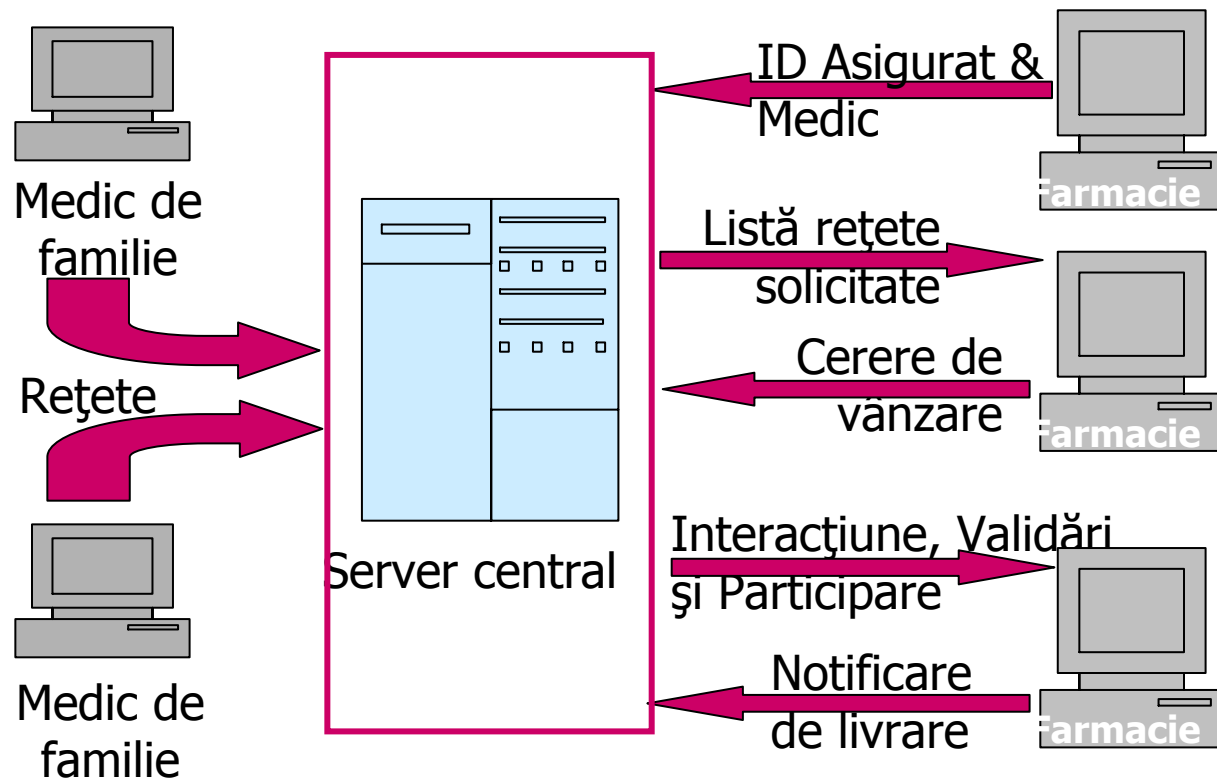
Medic de familie

Reţete

Medic de familie

Server central

ID Asigurat & Medic

Farmacie

Listă reţete solicitate

Cerere de vânzare

Farmacie

Interacţiune, Validări şi Participare

Notificare de livrare

Farmacie